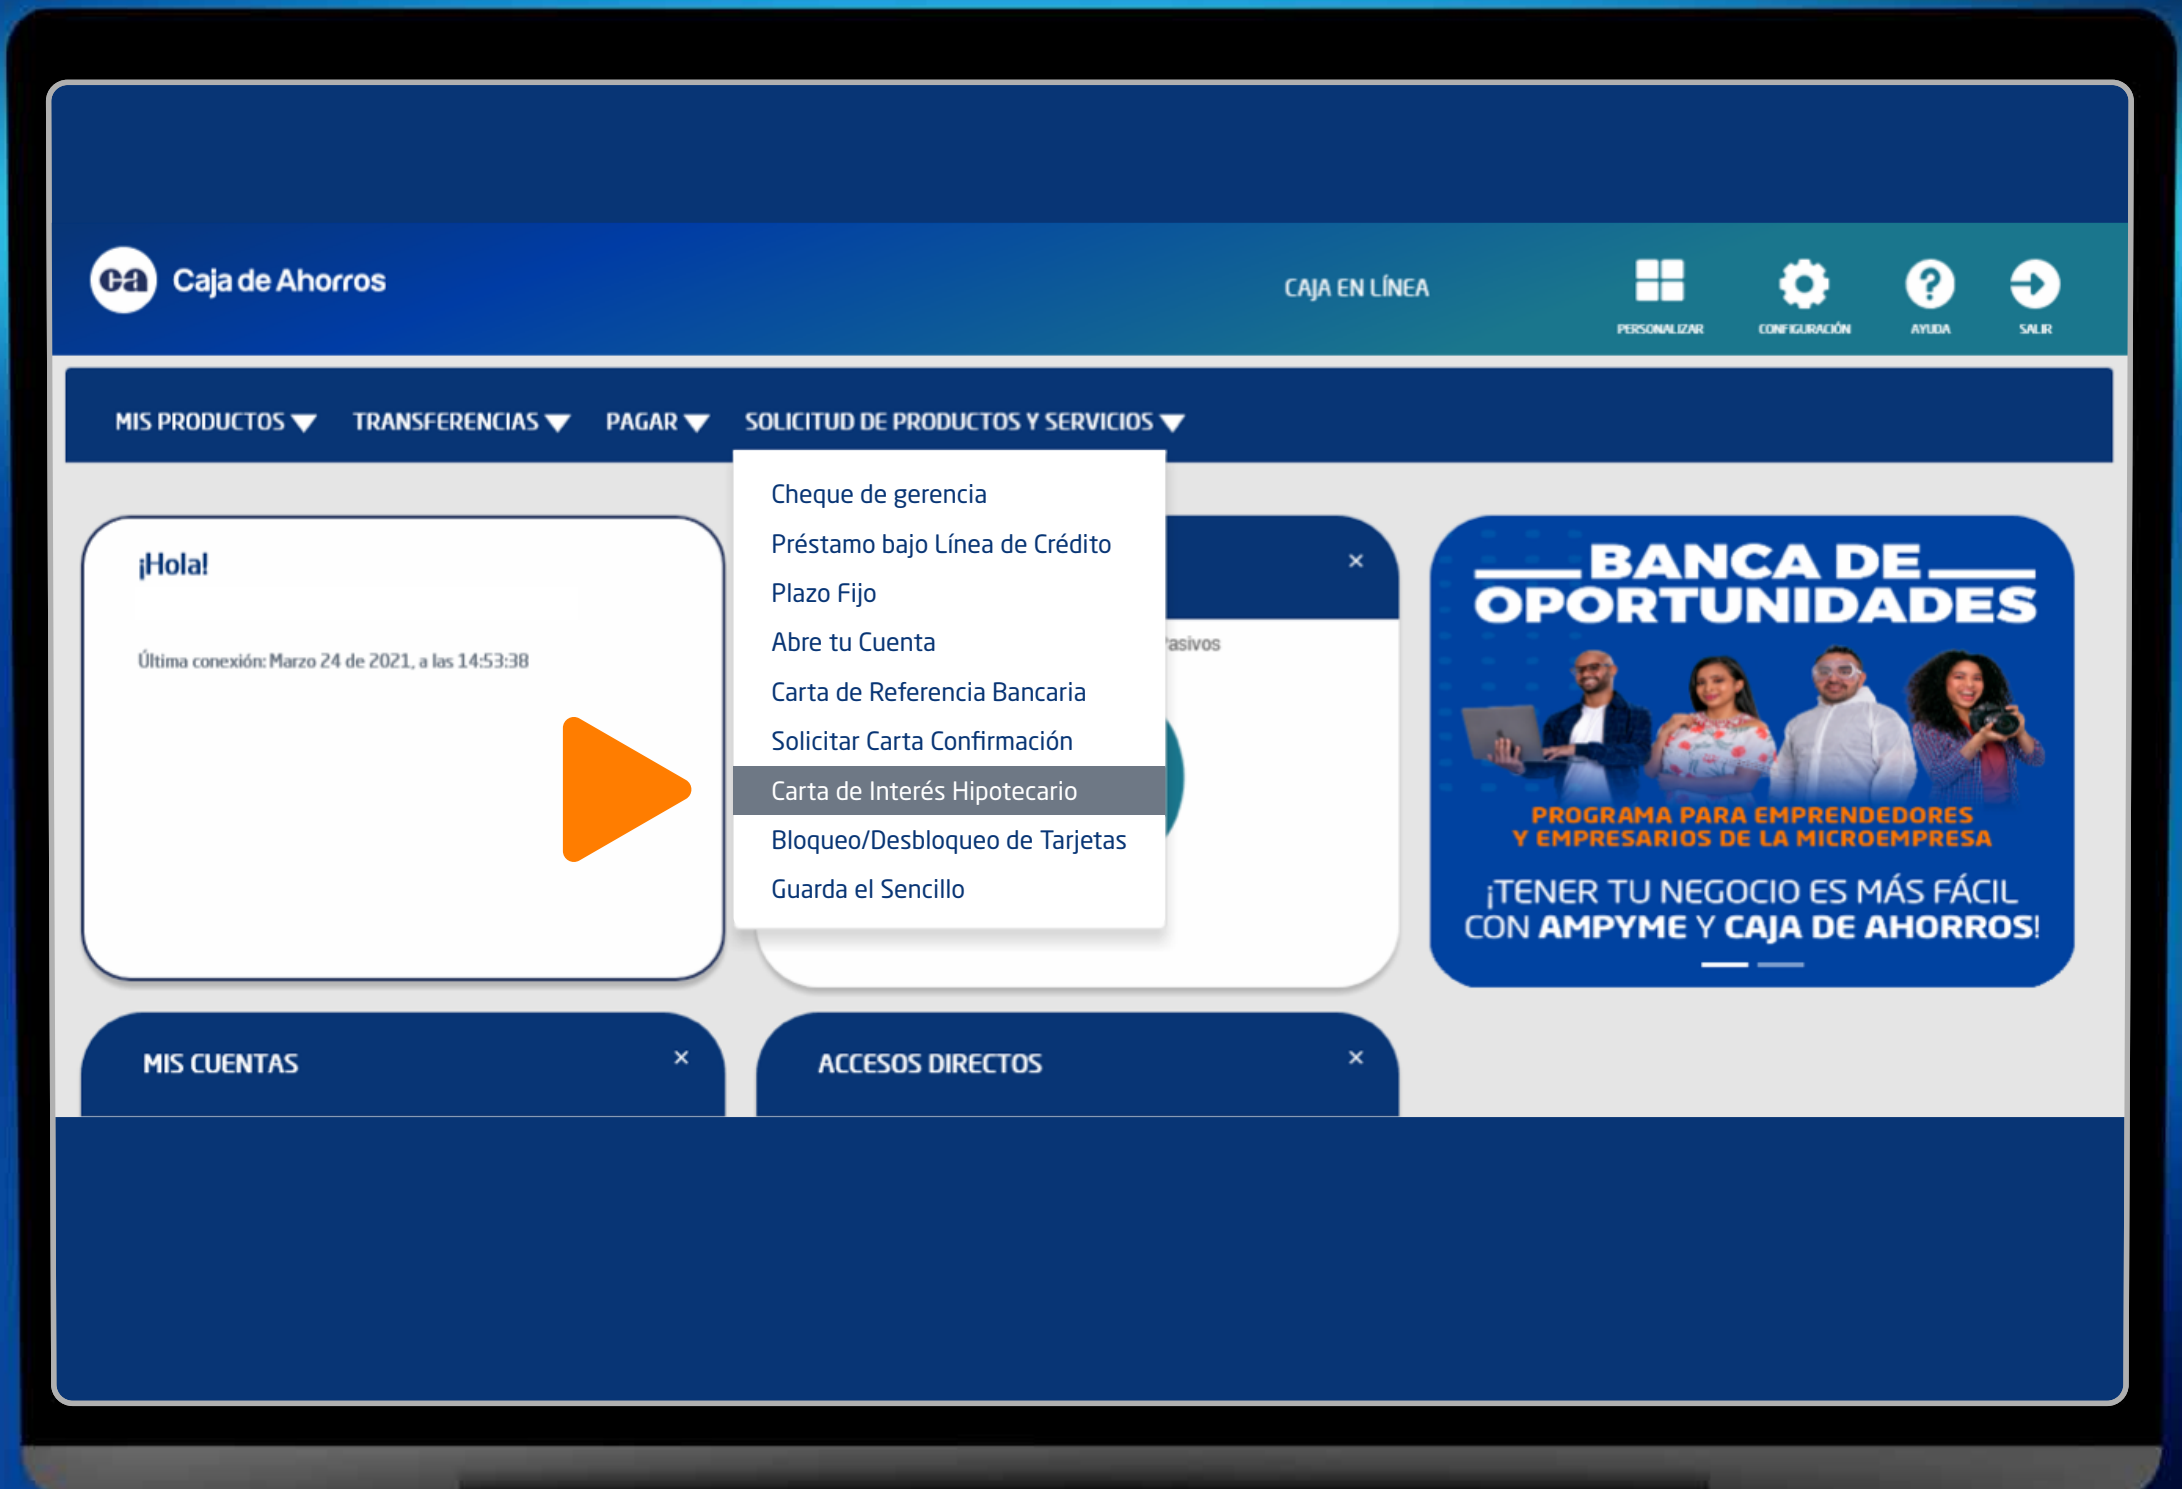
ca Caja de Ahorros

CAJA EN LÍNEA

PERSONALIZAR CONFIGURACIÓN AYUDA SALIR

MIS PRODUCTOS TRANSFERENCIAS PAGAR SOLICITUD DE PRODUCTOS Y SERVICIOS

Cheque de gerencia
Préstamo bajo Línea de Crédito
Plazo Fijo
Abre tu Cuenta
Carta de Referencia Bancaria
Solicitar Carta Confirmación
Carta de Interés Hipotecario
Bloqueo/Desbloqueo de Tarjetas
Guarda el Sencillo

¡Hola!

Última conexión: Marzo 24 de 2021, a las 14:53:38

×

asivos

BANCA DE OPORTUNIDADES

PROGRAMA PARA EMPRENDEDORES Y EMPRESARIOS DE LA MICROEMPRESA

¡TENER TU NEGOCIO ES MÁS FÁCIL CON AMPYME Y CAJA DE AHORROS!

MIS CUENTAS ×

ACCESOS DIRECTOS ×